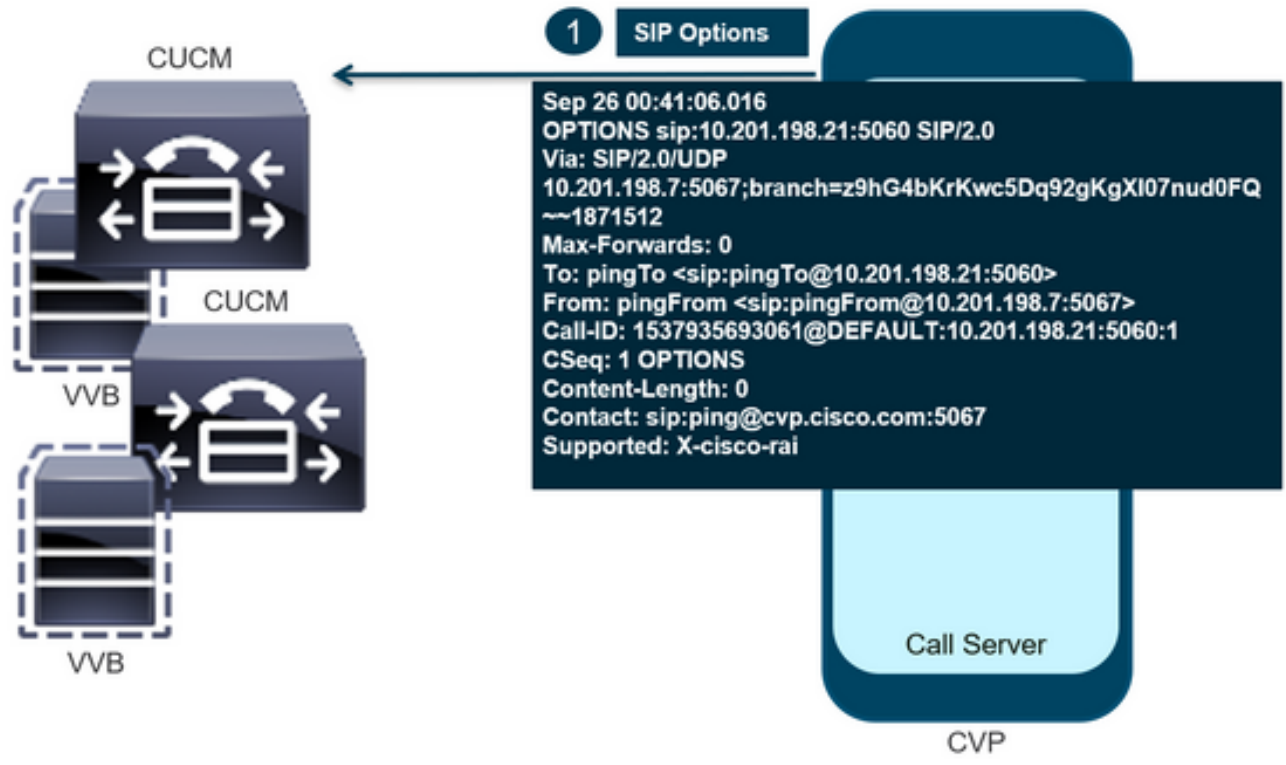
1 SIP Options

CUCM

Sep 26 00:41:06.016
OPTIONS sip:10.201.198.21:5060 SIP/2.0
Via: SIP/2.0/UDP 10.201.198.7:5067;branch=z9hG4bKrKwc5Dq92gKgXI07nud0FQ~~1871512
Max-Forwards: 0
To: pingTo <sip:pingTo@10.201.198.21:5060>
From: pingFrom <sip:pingFrom@10.201.198.7:5067>
Call-ID: 1537935693061@DEFAULT:10.201.198.21:5060:1
CSeq: 1 OPTIONS
Content-Length: 0
Contact: sip:ping@cvp.cisco.com:5067
Supported: X-cisco-rai

CUCM

VVB

VVB

Call Server

CVP